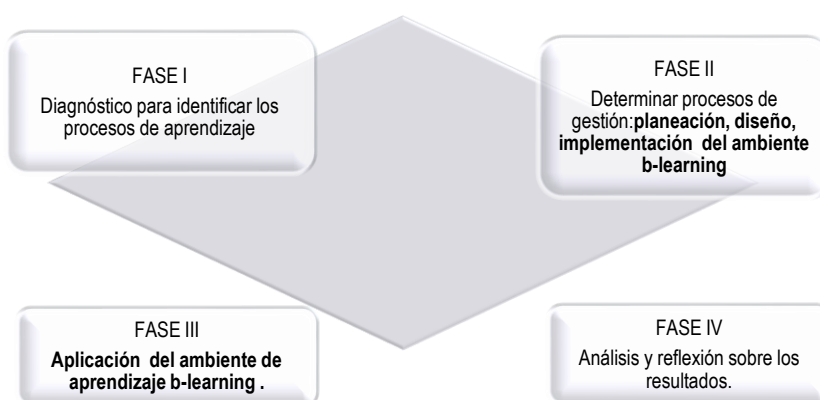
FASE I
Diagnóstico para identificar los procesos de aprendizaje

FASE II
Determinar procesos de gestión:**planeación, diseño, implementación del ambiente b-learning**

FASE III
**Aplicación del ambiente de aprendizaje b-learning .**

FASE IV
Análisis y reflexión sobre los resultados.